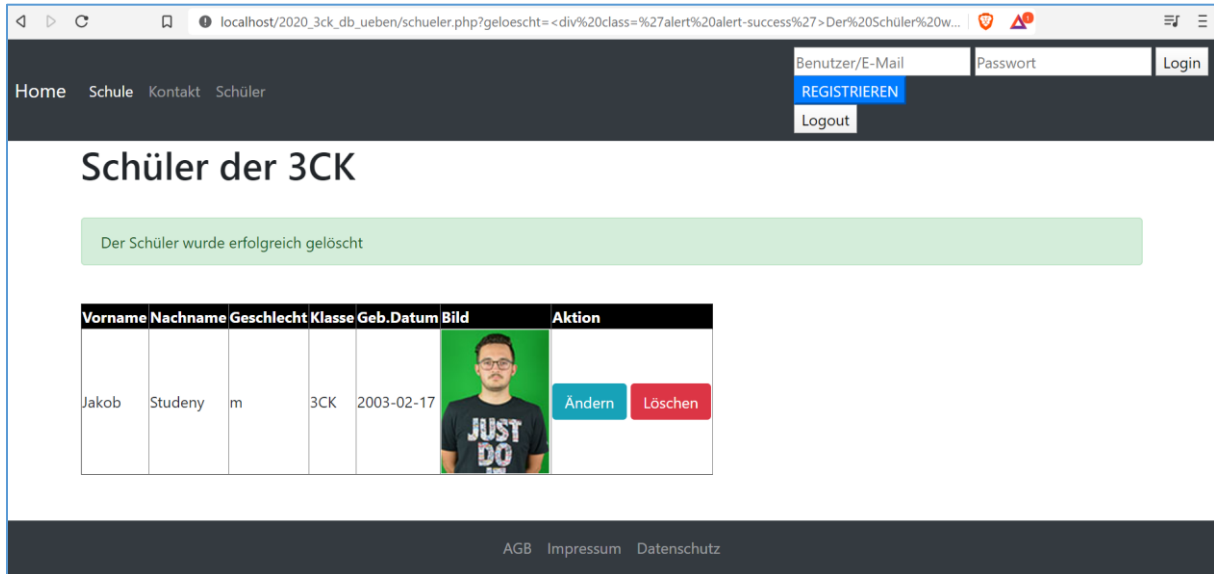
localhost/2020_3ck_db_ueben/schueler.php?geloescht=<div%20class=%27alert%20alert-success%27>Der%20Schüler%20w...

Home Schule Kontakt Schüler

Benutzer/E-Mail Passwort Login
REGISTRIEREN
Logout

Schüler der 3CK

Der Schüler wurde erfolgreich gelöscht

| Vorname | Nachname | Geschlecht | Klasse | Geb.Datum | Bild | Aktion |
|---|---|---|---|---|---|---|
| Jakob | Studeny | m | 3CK | 2003-02-17 | JUST DO | Ändern Löschen |

AGB Impressum Datenschutz